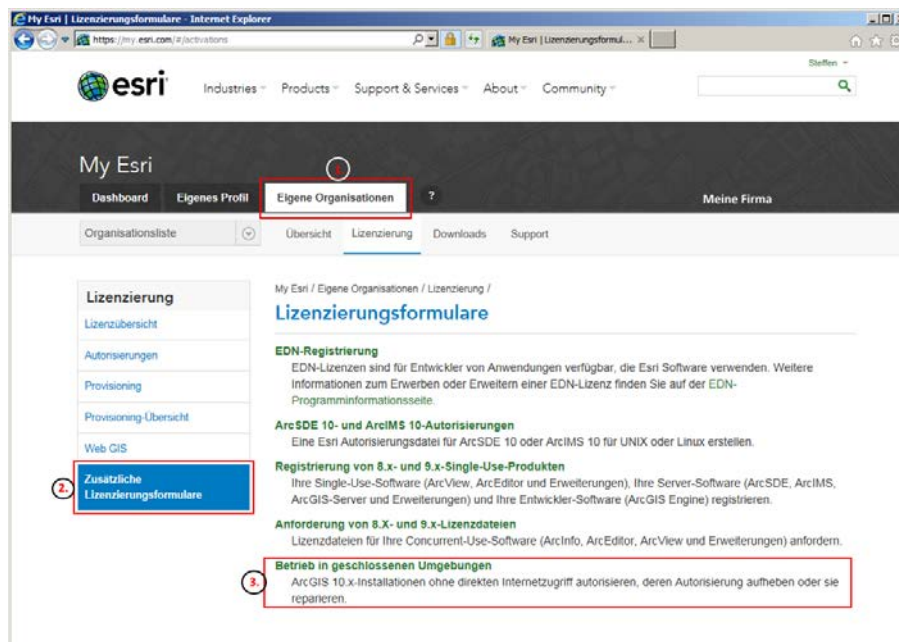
My Esri | Lizenzierungsformulare - Internet Explorer

https://my.esri.com/#/activations

My Esri | Lizenzierungsformul... ×

Steffen

esri

Industries Products Support & Services About Community

My Esri

Dashboard Eigenes Profil Eigene Organisationen ? Meine Firma

1.

Organisationsliste Übersicht Lizenzierung Downloads Support

Lizenzierung

Lizenzübersicht

Autorisierungen

Provisioning

Provisioning-Übersicht

Web GIS

2. Zusätzliche Lizenzierungsformulare

My Esri / Eigene Organisationen / Lizenzierung /

Lizenzierungsformulare

EDN-Registrierung

EDN-Lizenzen sind für Entwickler von Anwendungen verfügbar, die Esri Software verwenden. Weitere Informationen zum Erwerben oder Erweitern einer EDN-Lizenz finden Sie auf der EDN-Programminformationsseite.

ArcSDE 10- und ArcIMS 10-Autorisierungen

Eine Esri Autorisierungsdatei für ArcSDE 10 oder ArcIMS 10 für UNIX oder Linux erstellen.

Registrierung von 8.x- und 9.x-Single-Use-Produkten

Ihre Single-Use-Software (ArcView, ArcEditor und Erweiterungen), Ihre Server-Software (ArcSDE, ArcIMS, ArcGIS-Server und Erweiterungen) und Ihre Entwickler-Software (ArcGIS Engine) registrieren.

Anforderung von 8.X- und 9.x-Lizenzdateien

Lizenzdateien für Ihre Concurrent-Use-Software (ArcInfo, ArcEditor, ArcView und Erweiterungen) anfordern.

Betrieb in geschlossenen Umgebungen

3.

ArcGIS 10.x-Installationen ohne direkten Internetzugriff autorisieren, deren Autorisierung aufheben oder sie reparieren.